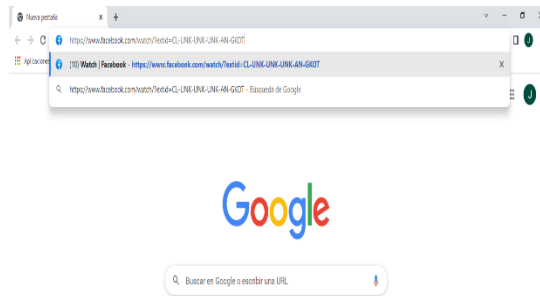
Nueva pestaña ×
+
https://www.facebook.com/watch/?extid=CL-UNK-UNK-UNK-AN-GK0T
Aplicaciones
(10) Watch | Facebook - https://www.facebook.com/watch/?extid=CL-UNK-UNK-UNK-AN-GK0T
×
https://www.facebook.com/watch/?extid=CL-UNK-UNK-UNK-AN-GK0T - Búsqueda de Google
J
J
Google
Buscar en Google o escribir una URL